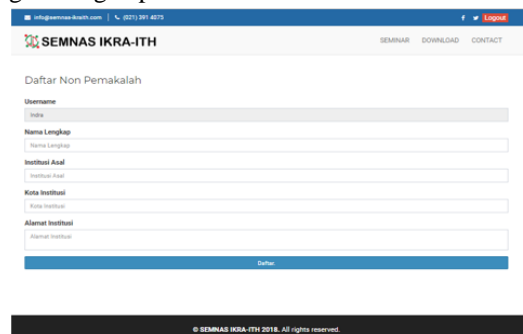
info@semnas-ikraith.com | (021) 391 4275

Logout

SEMNAS IKRA-ITH

SEMINAR DOWNLOAD CONTACT

Daftar Non Pemakalah

Username

Indra

Nama Lengkap

Nama Lengkap

Institusi Asal

Institusi Asal

Kota Institusi

Kota Institusi

Alamat Institusi

Alamat Institusi

Daftar

© SEMNAS IKRA-ITH 2018. All rights reserved.